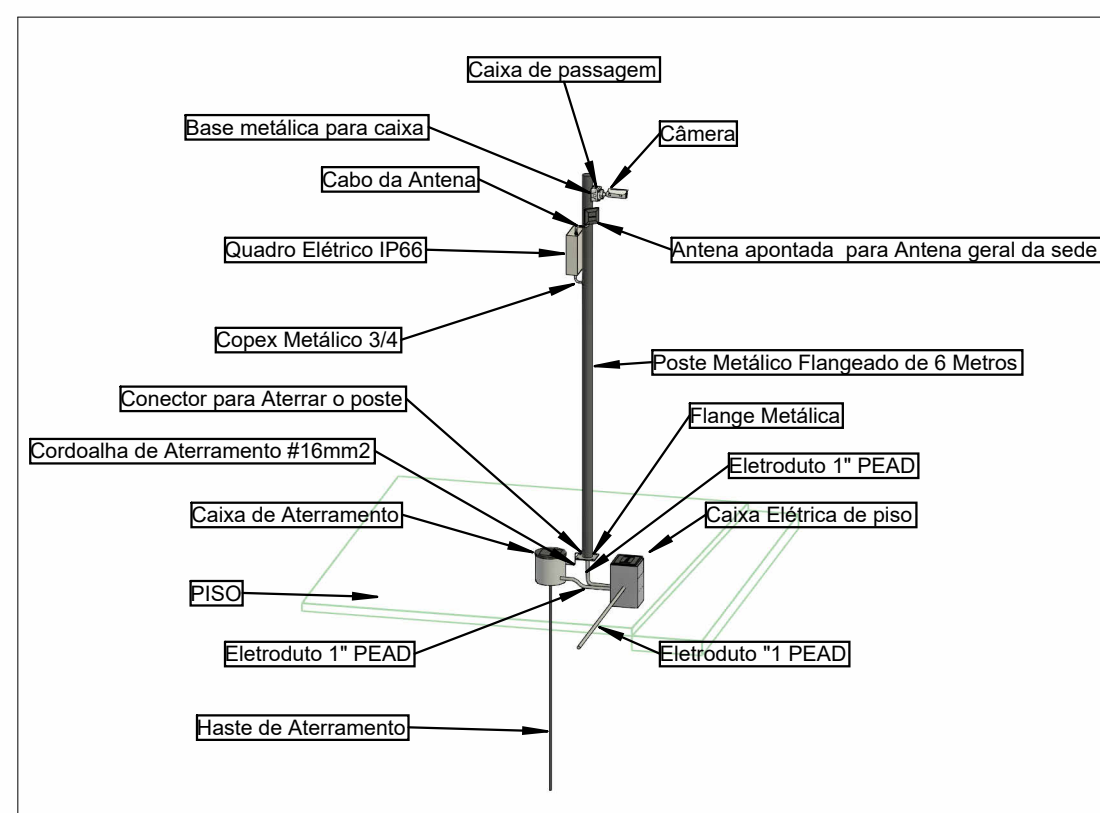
Caixa de passagem

Base metálica para caixa

Câmera

Cabo da Antena

Quadro Elétrico IP66

Antena apontada para Antena geral da sede

Copex Metálico 3/4

Poste Metálico Flangeado de 6 Metros

Conector para Aterrar o poste

Flange Metálica

Cordoalha de Aterramento #16mm2

Eletroduto 1" PEAD

Caixa de Aterramento

Caixa Elétrica de piso

PISO

Eletroduto 1" PEAD

Eletroduto "1 PEAD

Haste de Aterramento